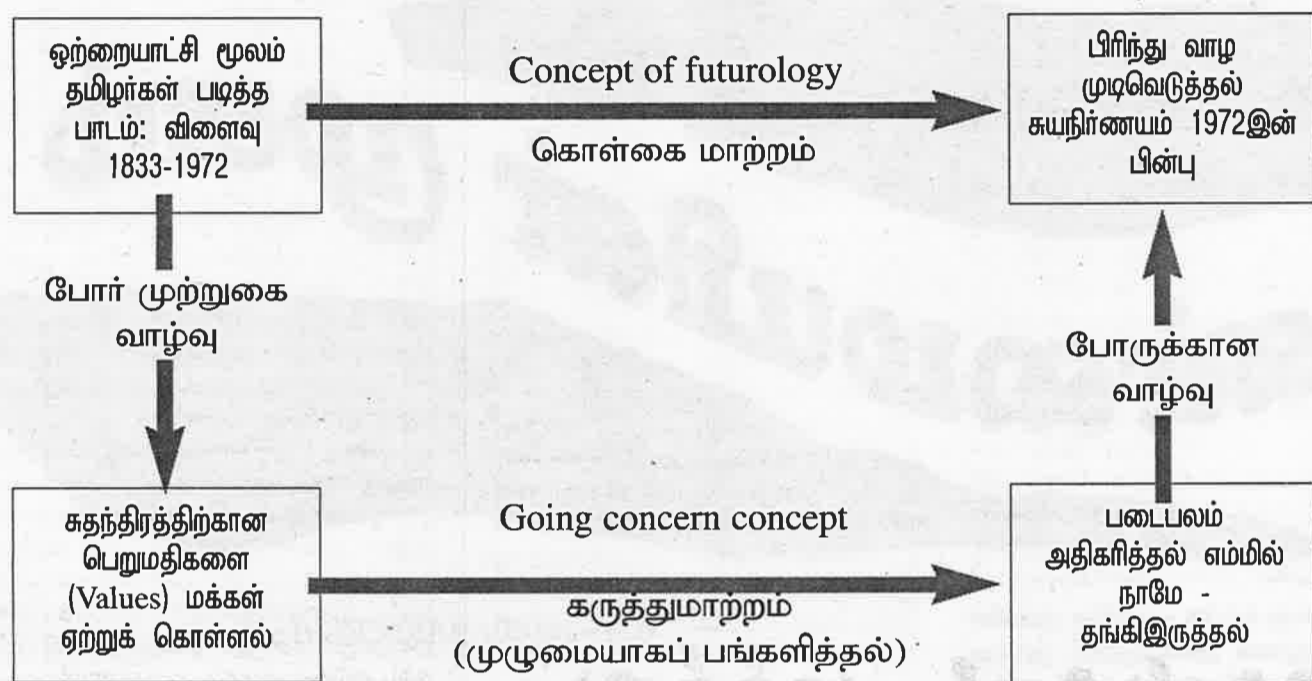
ஒற்றையாட்சி மூலம் தமிழர்கள் படித்த பாடம்: விளைவு 1833-1972

Concept of futurology

கொள்கை மாற்றம்

பிரிந்து வாழ முடிவெடுத்தல் சுயநிர்ணயம் 1972இன் பின்பு

போர் முற்றுகை வாழ்வு

போருக்கான வாழ்வு

சுதந்திரத்திற்கான பெறுமதிகளை (Values) மக்கள் ஏற்றுக் கொள்ளல்

Going concern concept

கருத்துமாற்றம் (முழுமையாகப் பங்களித்தல்)

படைபலம் அதிகரித்தல் எம்மில் நாமே - தங்கிஇருத்தல்